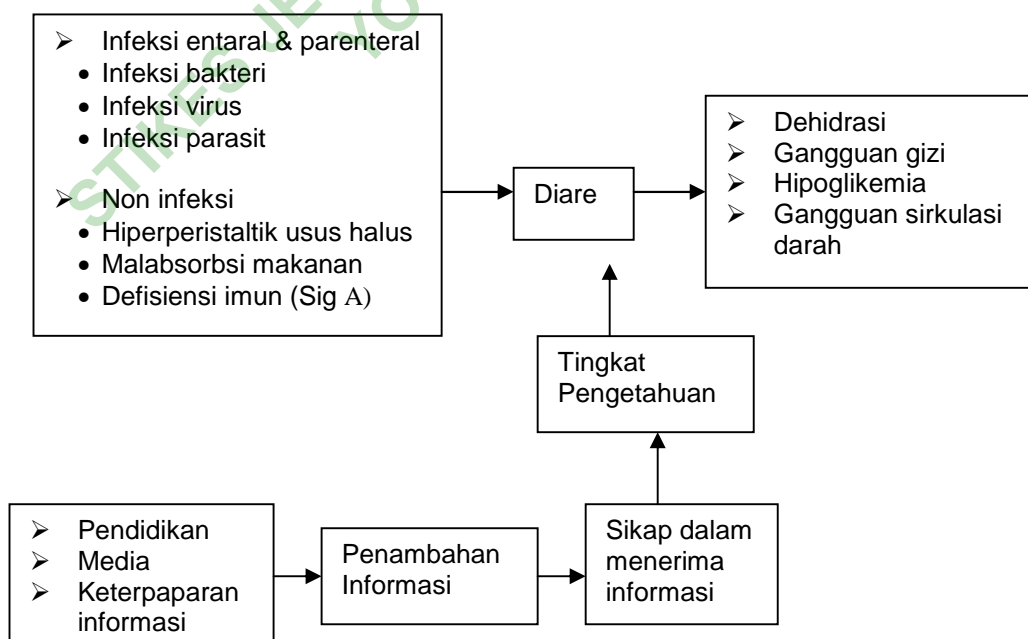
➢ Infeksi entaral & parenteral
• Infeksi bakteri
• Infeksi virus
• Infeksi parasit

➢ Non infeksi
• Hiperperistaltik usus halus
• Malabsorbsi makanan
• Defisiensi imun (Sig A)

Diare

➢ Dehidrasi
➢ Gangguan gizi
➢ Hipoglikemia
➢ Gangguan sirkulasi darah

Tingkat Pengetahuan

➢ Pendidikan
➢ Media
➢ Keterpaparan informasi

Penambahan Informasi

Sikap dalam menerima informasi

STIKES JE YO